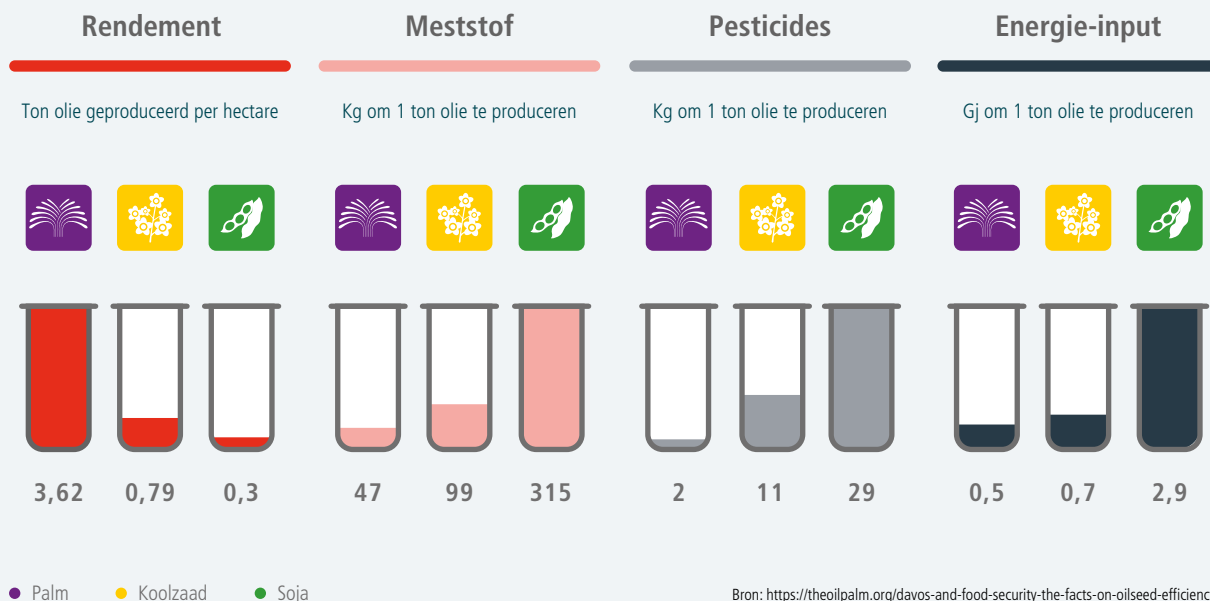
Rendement

Ton olie geproduceerd per hectare

3,62 0,79 0,3

Meststof

Kg om 1 ton olie te produceren

47 99 315

Pesticides

Kg om 1 ton olie te produceren

2 11 29

Energie-input

Gj om 1 ton olie te produceren

0,5 0,7 2,9

Palm Koolzaad Soja

Bron: https://theoilpalm.org/davos-and-food-security-the-facts-on-oilseed-efficienc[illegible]